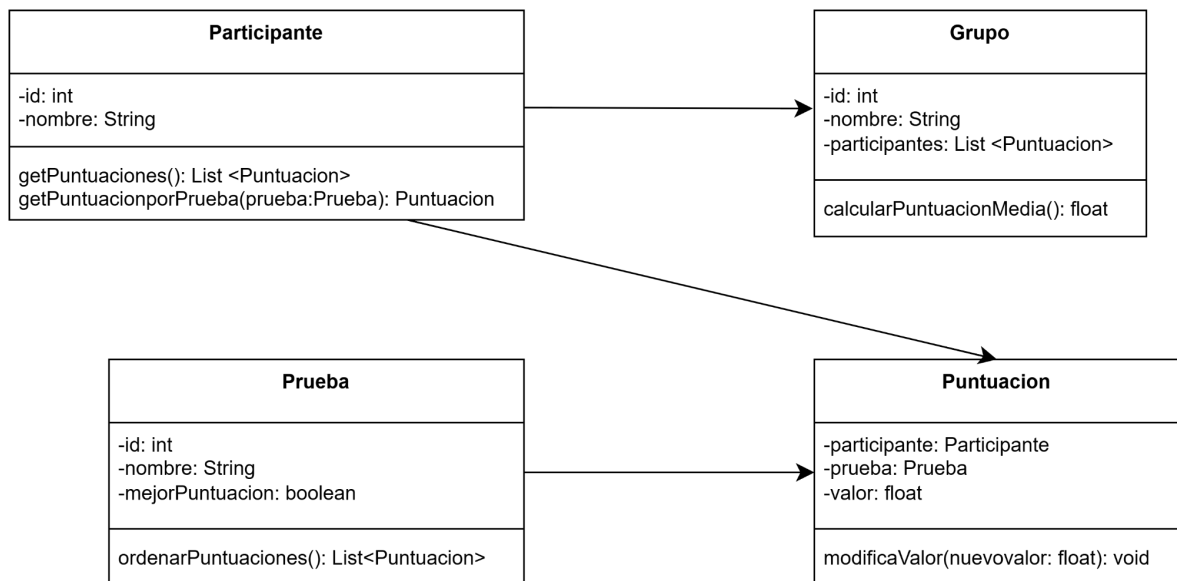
Participante

-id: int
-nombre: String

getPuntuaciones(): List <Puntuacion>
getPuntuacionporPrueba(prueba:Prueba): Puntuacion

Grupo

-id: int
-nombre: String
-participantes: List <Puntuacion>

calcularPuntuacionMedia(): float

Prueba

-id: int
-nombre: String
-mejorPuntuacion: boolean

ordenarPuntuaciones(): List<Puntuacion>

Puntuacion

-participante: Participante
-prueba: Prueba
-valor: float

modificaValor(nuevovalor: float): void